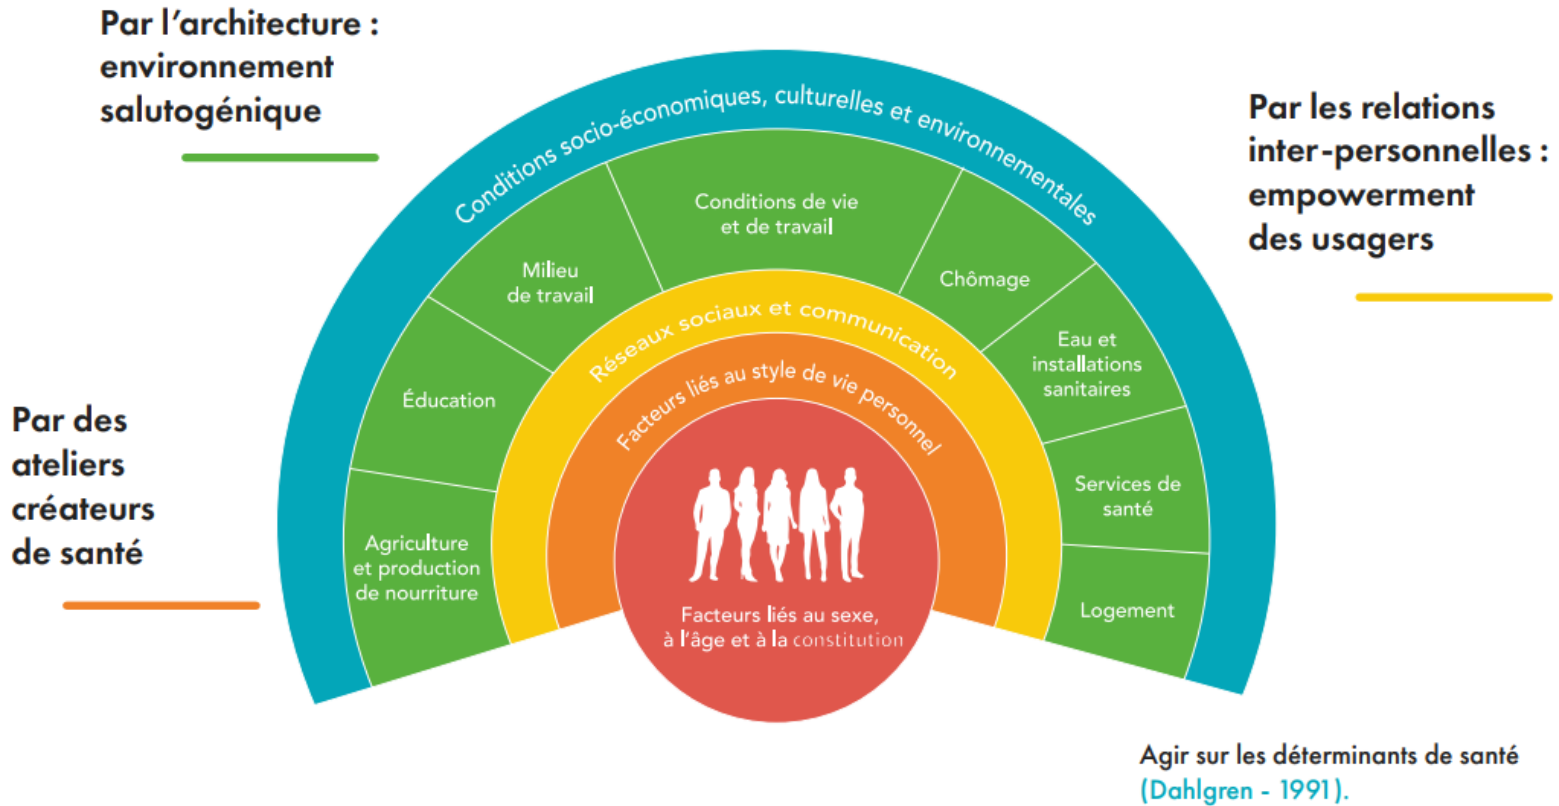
Par l'architecture : environnement salutogénique

Par les relations inter-personnelles : empowerment des usagers

Par des ateliers créateurs de santé

Conditions socio-économiques, culturelles et environnementales

Conditions de vie et de travail

Milieu de travail

Chômage

Eau et installations sanitaires

Éducation

Services de santé

Agriculture et production de nourriture

Logement

Réseaux sociaux et communication

Facteurs liés au style de vie personnel

Facteurs liés au sexe, à l'âge et à la constitution

Agir sur les déterminants de santé (Dahlgren - 1991).